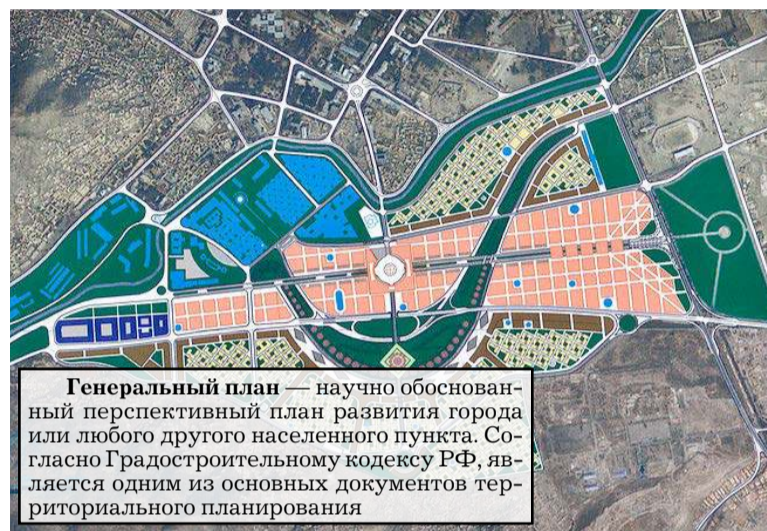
**Генеральный план** — научно обоснованный перспективный план развития города или любого другого населенного пункта. Согласно Градостроительному кодексу РФ, является одним из основных документов территориального планирования